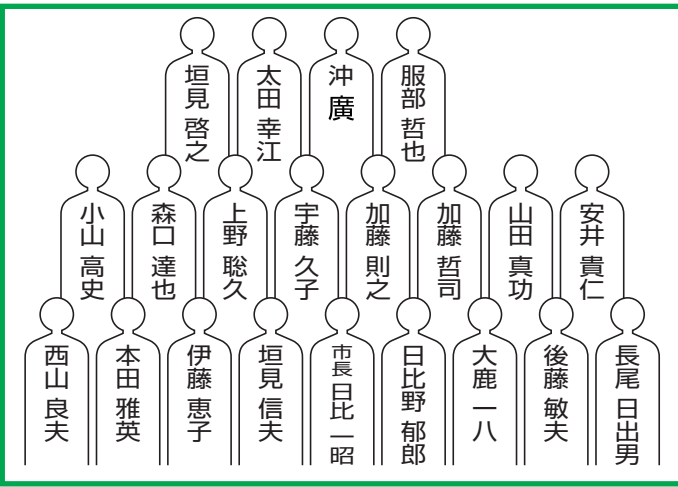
垣見 啓之

太田 幸江

沖 廣

服部 哲也

小山 高史

森口 達也

上野 聡久

宇藤 久子

加藤 則之

加藤 哲司

山田 真功

安井 貴仁

西山 良夫

本田 雅英

伊藤 恵子

垣見 信夫

市長 日比 一昭

日比野 郁郎

大鹿 一八

後藤 敏夫

長尾 日出男